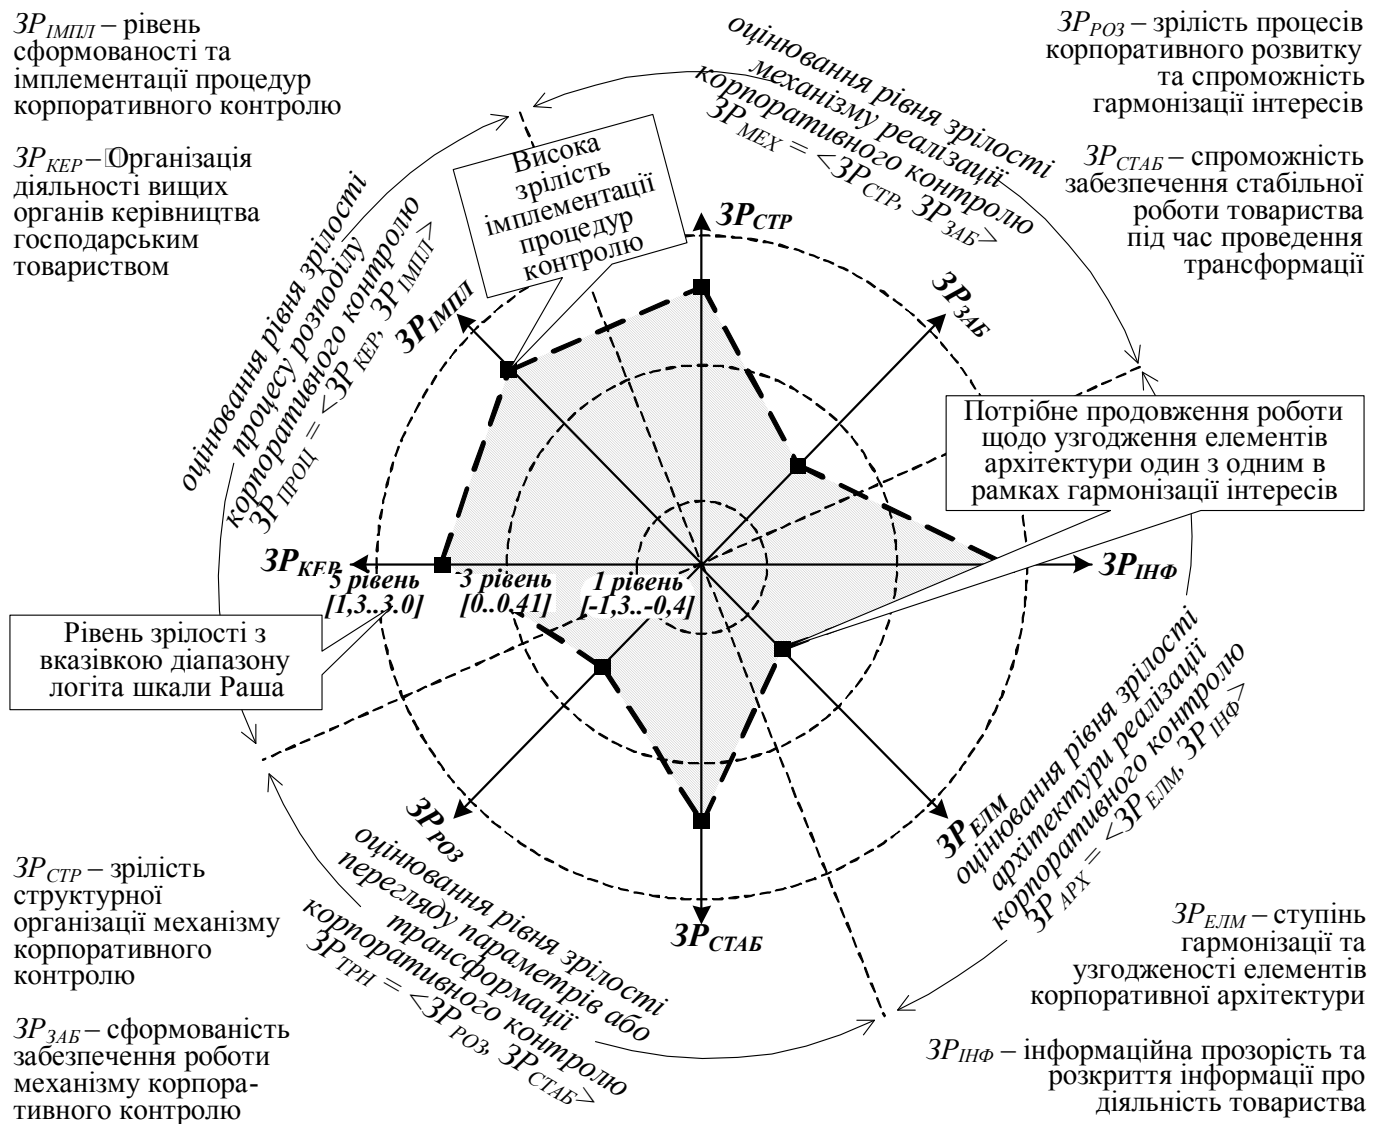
$ЗР_{ІМПЛ}$ – рівень сформованості та імплементації процедур корпоративного контролю

$ЗР_{КЕР}$ – Організація діяльності вищих органів керівництва господарським товариством

оцінювання рівня зрілості механізму реалізації корпоративного контролю $ЗР_{МЕХ} = <ЗР_{СТР}, ЗР_{ЗАБ}>$

$ЗР_{РОЗ}$ – зрілість процесів корпоративного розвитку та спроможність гармонізації інтересів

$ЗР_{СТАБ}$ – спроможність забезпечення стабільної роботи товариства під час проведення трансформації

Висока зрілість імплементації процедур контролю

оцінювання рівня зрілості процесу розподілу корпоративного контролю $ЗР_{ПРОЦ} = <ЗР_{КЕР}, ЗР_{ІМПЛ}>$

$ЗР_{СТР}$

$ЗР_{ЗАБ}$

$ЗР_{ІМПЛ}$

Потрібне продовження роботи щодо узгодження елементів архітектури один з одним в рамках гармонізації інтересів

$ЗР_{КЕР}$

$ЗР_{ІНФ}$

5 рівень [1,3..3.0]

3 рівень [0..0.41]

1 рівень [-1,3..-0,4]

Рівень зрілості з вказівкою діапазону логіта шкали Раша

оцінювання рівня зрілості архітектури реалізації корпоративного контролю $ЗР_{АРХ} = <ЗР_{ЕЛМ}, ЗР_{ІНФ}>$

$ЗР_{РОЗ}$

$ЗР_{ЕЛМ}$

$ЗР_{СТАБ}$

оцінювання рівня зрілості перегляду параметрів або трансформації корпоративного контролю $ЗР_{ТРН} = <ЗР_{РОЗ}, ЗР_{СТАБ}>$

$ЗР_{СТР}$ – зрілість структурної організації механізму корпоративного контролю

$ЗР_{ЗАБ}$ – сформованість забезпечення роботи механізму корпоративного контролю

$ЗР_{ЕЛМ}$ – ступінь гармонізації та узгодженості елементів корпоративної архітектури

$ЗР_{ІНФ}$ – інформаційна прозорість та розкриття інформації про діяльність товариства